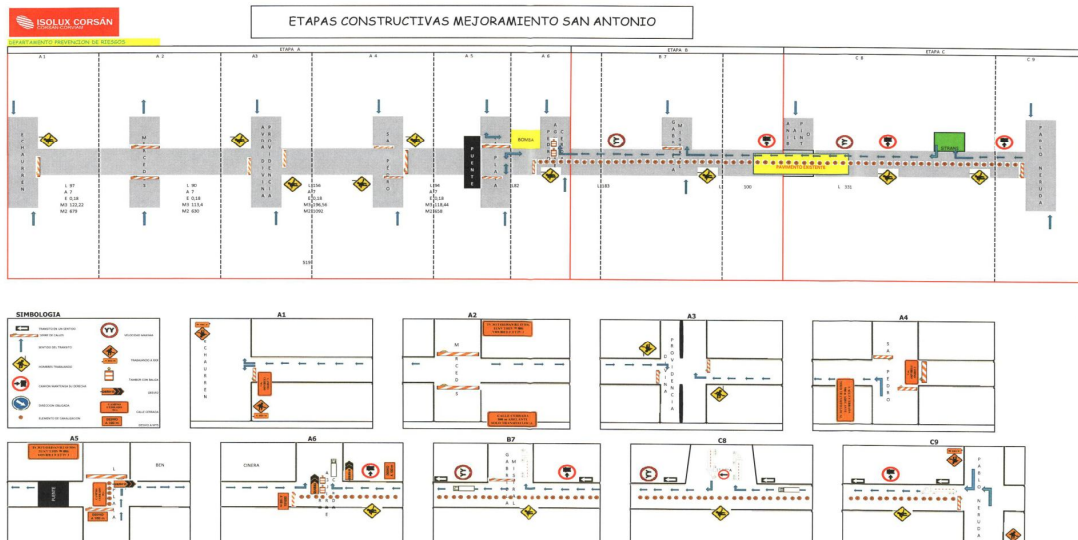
ISOLUX CORSÁN
Corsán Corviam

DEPARTAMENTO PREVENCION DE RIESGOS

ETAPAS CONSTRUCTIVAS MEJORAMIENTO SAN ANTONIO

ETAPA A

ETAPA B

ETAPA C

A 1

A 2

A3

A 4

A 5

A 6

B 7

C 8

C 9

CHAUREN

MACEDO

AVDA PROVIDENCIA

SAN PEDRO

PUENTE

PLAZA

PASTOR

MAR

PAVIMENTO EXISTENTE

ETAPA

PABLO NERUDA

L 87
A 7
E 0,18
M3 122,22
M2 679

L 90
A 7
E 0,18
M3 113,4
M2 630

L156
A7
E 0,18
M3 196,56
M2 1092

L196
A7
E 0,18
M3 118,44
M2 658

L182

L1183

L1

100

L 331

S19

SIMBOLOGIA

A1

CHAUREN

A2

MACEDO

A3

PROVIDENCIA

A4

SAN PEDRO

A5

PUENTE

BEN

A6

CINERA

B7

GAMBIAL

C8

C9

PABLO NERUDA